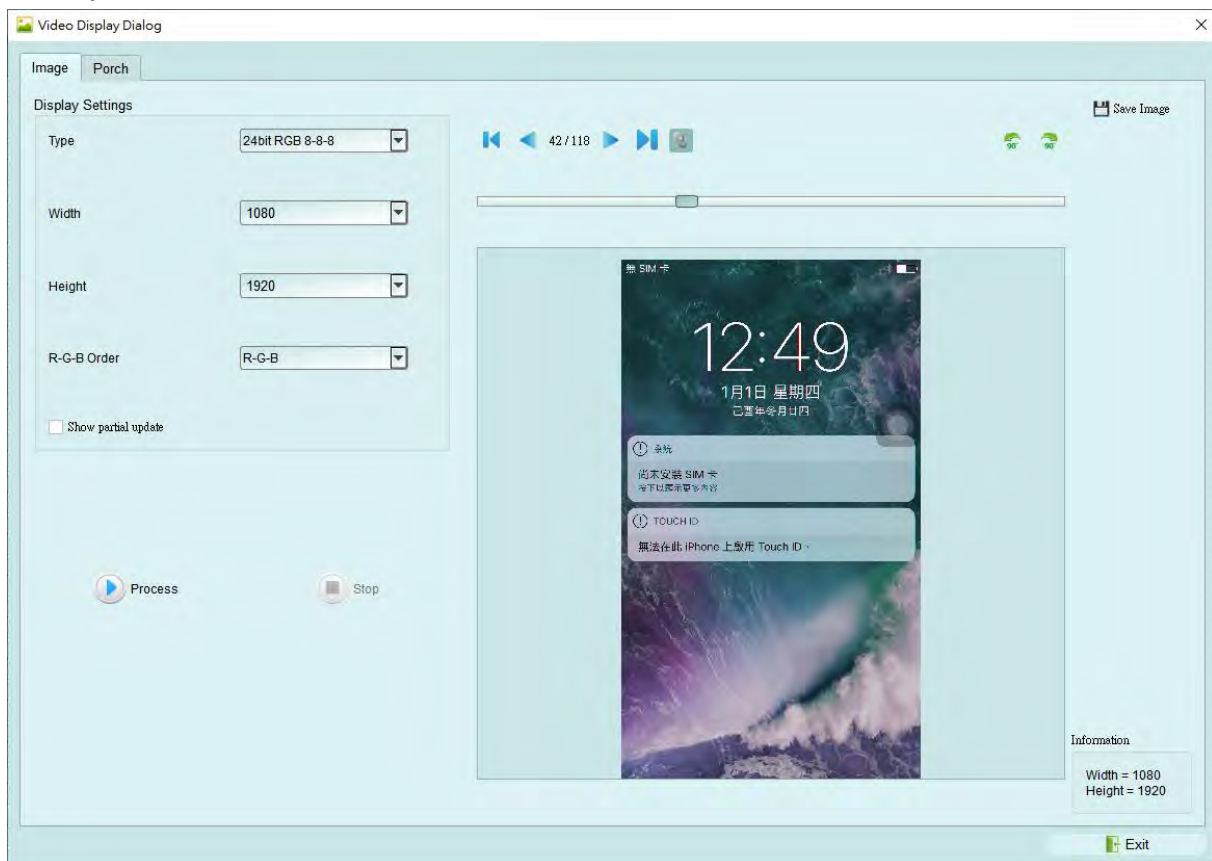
Video Display Dialog

Image
Porch

Display Settings

Type
24bit RGB 8-8-8

Width
1080

Height
1920

R-G-B Order
R-G-B

Show partial update

Process
Stop

42 / 118

90°
90°

Save Image

無 SIM 卡

12:49

1月1日 星期四
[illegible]

系統
尚未安裝 SIM 卡
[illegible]

TOUCH ID
無法在此 iPhone 上啟用 Touch ID。

Information
Width = 1080
Height = 1920

Exit